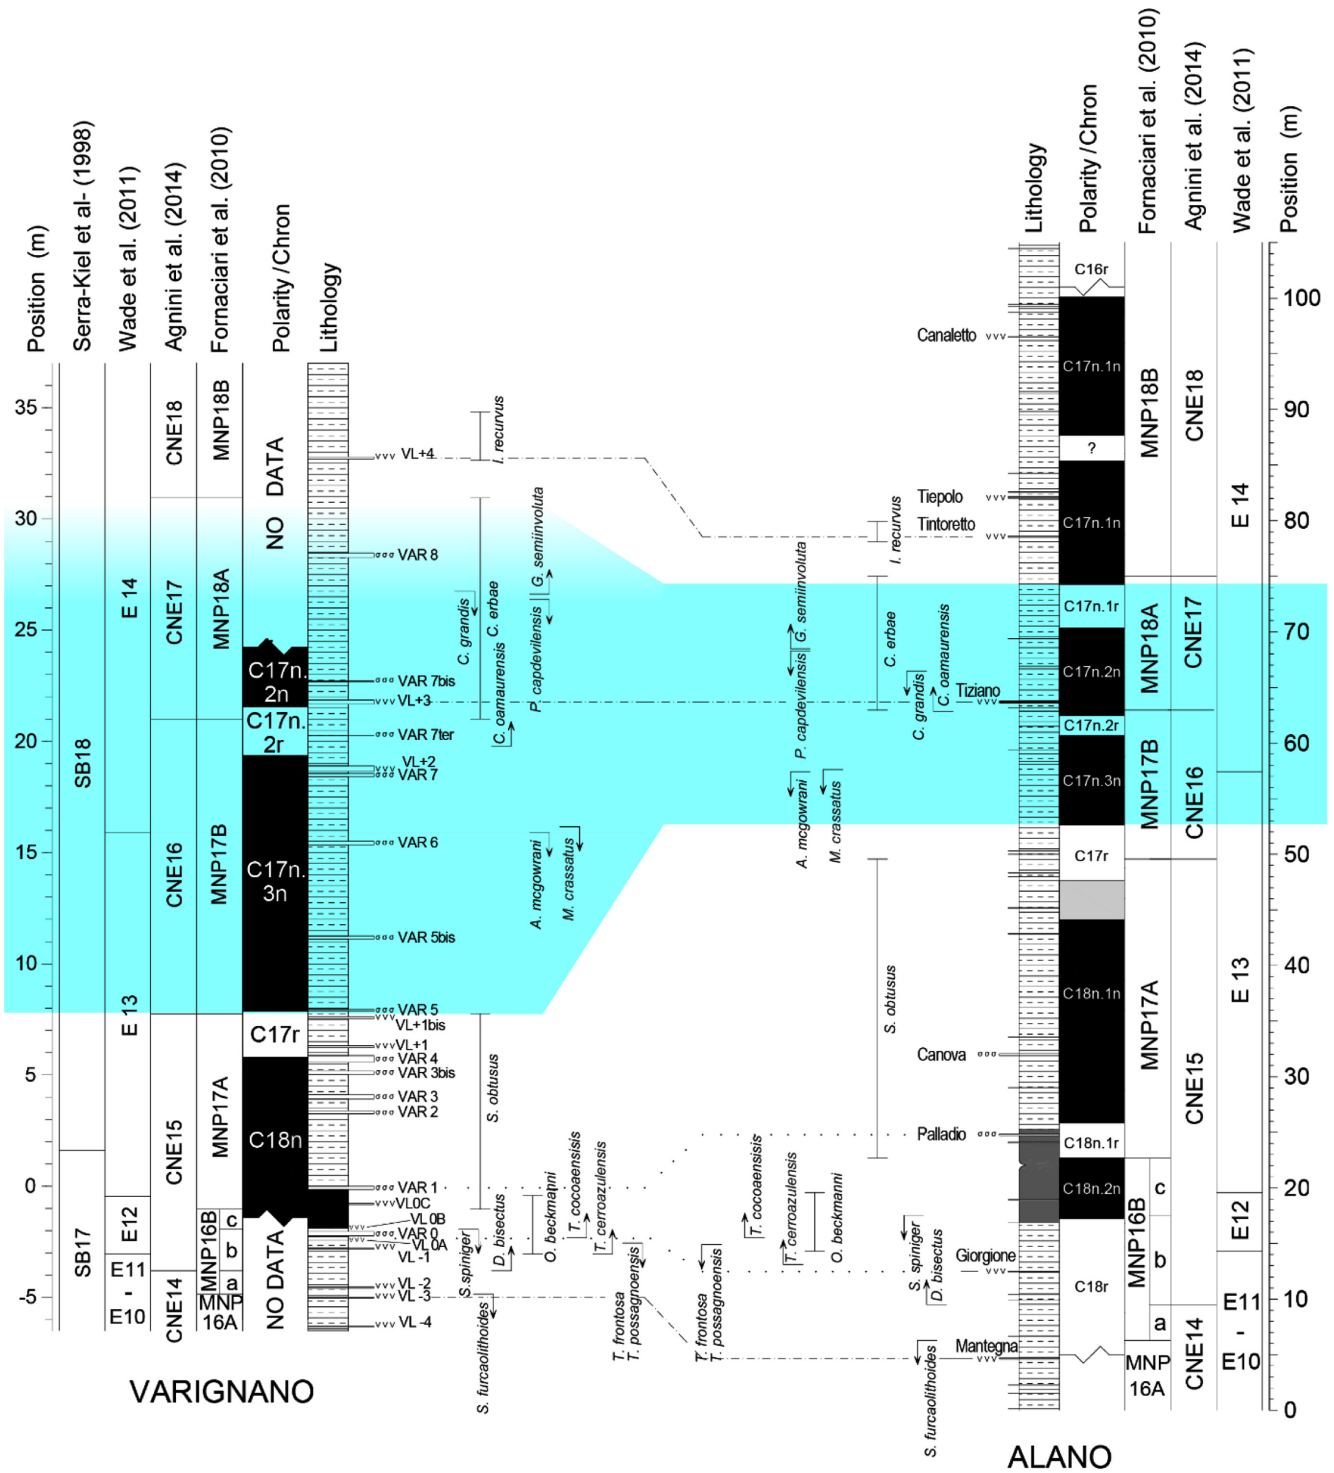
Position (m)
Serra-Kiel et al- (1998)
Wade et al. (2011)
Agnini et al. (2014)
Fornaciari et al. (2010)
Polarity /Chron
Lithology

35
30
25
20
15
10
5
0
-5

SB18
SB17
E 14
E 13
E12
E11
-
E10
CNE18
CNE17
CNE16
CNE15
CNE14
MNP18B
MNP18A
MNP17B
MNP17A
MNP16B
c
b
a
MNP 16A
NO DATA
C17n. 2n
C17n. 2r
C17n. 3n
C17r
C18n
NO DATA

VL+4
VAR 8
VAR 7bis
VL+3
VAR 7ter
VL+2
VAR 7
VAR 6
VAR 5bis
VAR 5
VL+1bis
VL+1
VAR 4
VAR 3bis
VAR 3
VAR 2
VAR 1
VL0C
VL 0B
VAR 0
VL 0A
VL -1
VL -2
VL -3
VL -4

I. recurvus
C. grandis
C. erbae
C. oamaurensis
P. capdevilensis
G. semiinvoluta
A. mcgowrani
M. crassatus
S. obtusus
D. bisectus
S.spiniger
S. furcaolithoides
O. beckmanni
T. cocoaensisis
T. cerroazulensis
T. possagnoensis
T. frontosa

VARIGNANO

Lithology
Polarity /Chron
Fornaciari et al. (2010)
Agnini et al. (2014)
Wade et al. (2011)
Position (m)

Canaletto
Tiepolo
Tintoretto
Tiziano
Canova
Palladio
Giorgione
Mantegna

I. recurvus
G. semiinvoluta
P. capdevilensis
C. erbae
C. grandis
C. oamaurensis
A. mcgowrani
M. crassatus
S. obtusus
T. cocoaensisis
T. cerroazulensis
O. beckmanni
S. spiniger
D. bisectus
T. frontosa
T. possagnoensis
S. furcaolithoides

C16r
C17n.1n
?
C17n.1n
C17n.1r
C17n.2n
C17n.2r
C17n.3n
C17r
C18n.1n
C18n.1r
C18n.2n
C18r

MNP18B
MNP18A
MNP17B
MNP17A
MNP16B
c
b
a
MNP 16A
CNE18
CNE17
CNE16
CNE15
CNE14
E 14
E 13
E12
E11
-
E10

100
90
80
70
60
50
40
30
20
10
0

ALANO